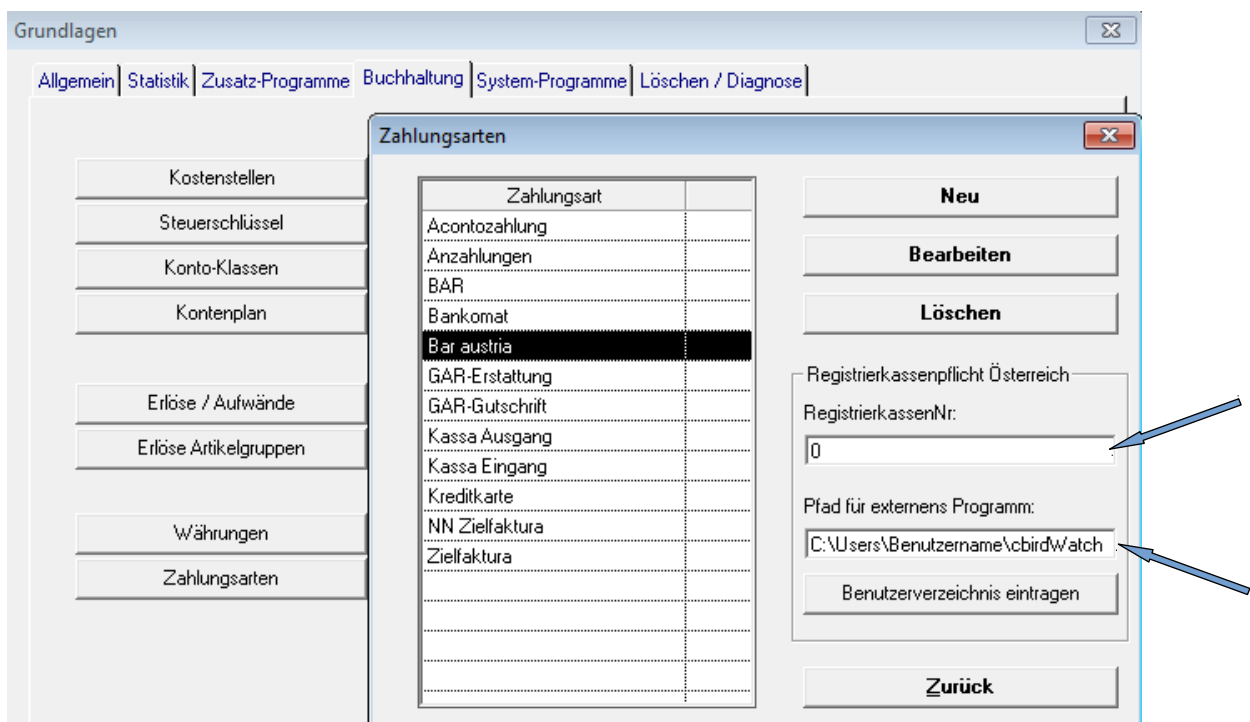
Grundlagen

Allgemein | Statistik | Zusatz-Programme | Buchhaltung | System-Programme | Löschen / Diagnose

Kostenstellen
Steuerschlüssel
Konto-Klassen
Kontenplan
Erlöse / Aufwände
Erlöse Artikelgruppen
Währungen
Zahlungsarten

Zahlungsarten

| Zahlungsart | |
|---|---|
| Acontozahlung | |
| Anzahlungen | |
| BAR | |
| Bankomat | |
| Bar austria | |
| GAR-Erstattung | |
| GAR-Gutschrift | |
| Kassa Ausgang | |
| Kassa Eingang | |
| Kreditkarte | |
| NN Zielfaktura | |
| Zielfaktura | |

Neu
Bearbeiten
Löschen

Registrierkassenpflicht Österreich
RegistrierkassenNr:
0
Pfad für externens Programm:
C:\Users\Benutzername\cbirdWatch
Benutzerverzeichnis eintragen

Zurück